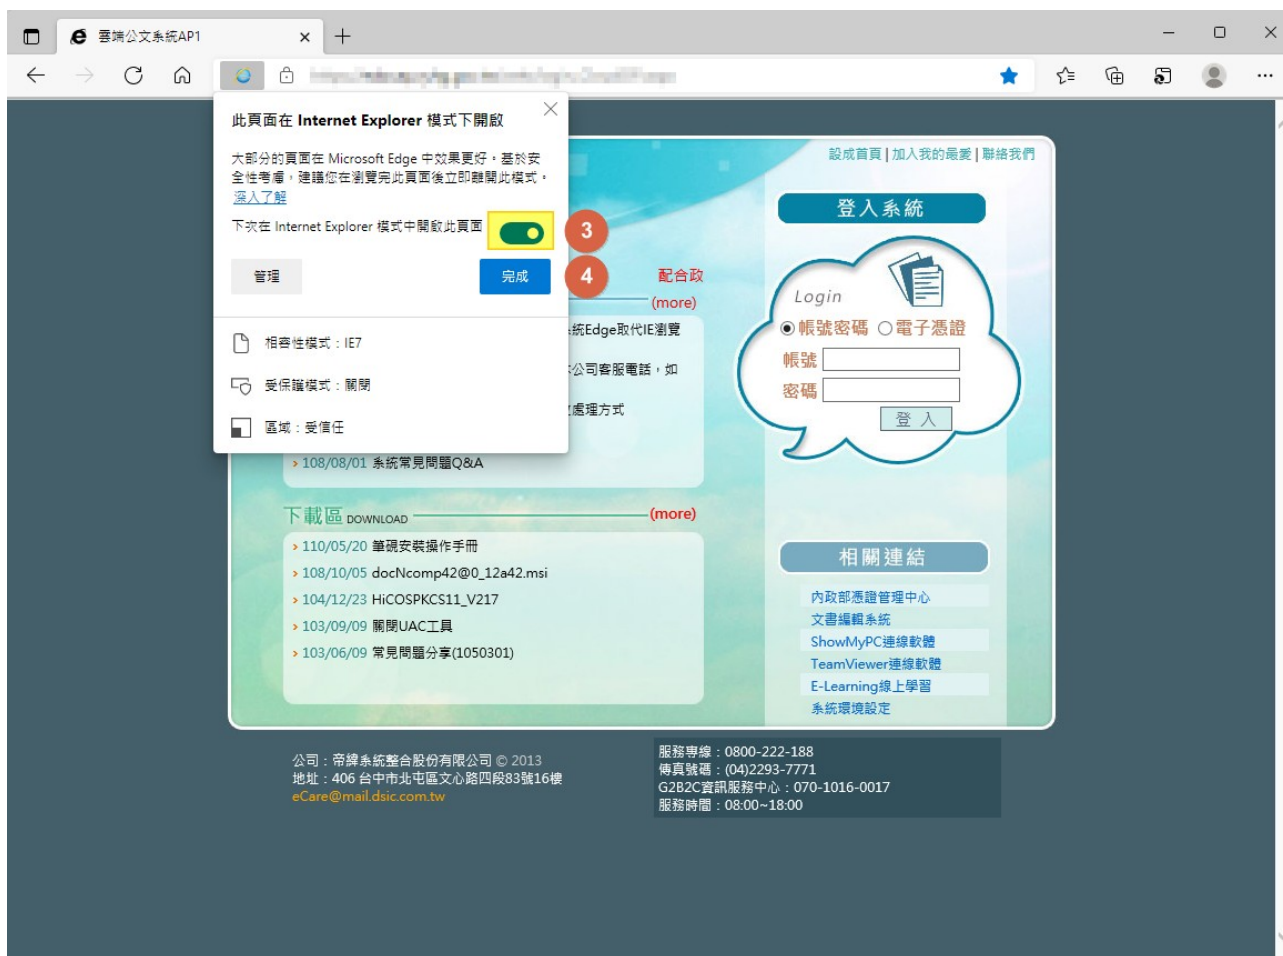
雲端公文系統AP1

此頁面在 Internet Explorer 模式下開啟

大部分的頁面在 Microsoft Edge 中效果更好，基於安全性考慮，建議您在瀏覽完此頁面後立即離開此模式。
深入了解

下次在 Internet Explorer 模式中開啟此頁面

3

管理

完成

4

相容性模式：IE7

受保護模式：關閉

區域：受信任

設成首頁 | 加入我的最愛 | 聯絡我們

登入系統

Login
帳號密碼 ○電子憑證
帳號
密碼
登 入

配合政
(more)
統Edge取代IE瀏覽
公司客服電話，如
處理方式
› 108/08/01 系統常見問題Q&A

下載區 DOWNLOAD (more)
› 110/05/20 筆硯安裝操作手冊
› 108/10/05 docNcomp42@0_12a42.msi
› 104/12/23 HiCOSPKCS11_V217
› 103/09/09 關閉UAC工具
› 103/06/09 常見問題分享(1050301)

相關連結
內政部憑證管理中心
文書編輯系統
ShowMyPC連線軟體
TeamViewer連線軟體
E-Learning線上學習
系統環境設定

公司：帝緯系統整合股份有限公司 © 2013
地址：406 台中市北屯區文心路四段83號16樓
eCare@mail.dsic.com.tw

服務專線：0800-222-188
傳真號碼：(04)2293-7771
G2B2C資訊服務中心：070-1016-0017
服務時間：08:00~18:00